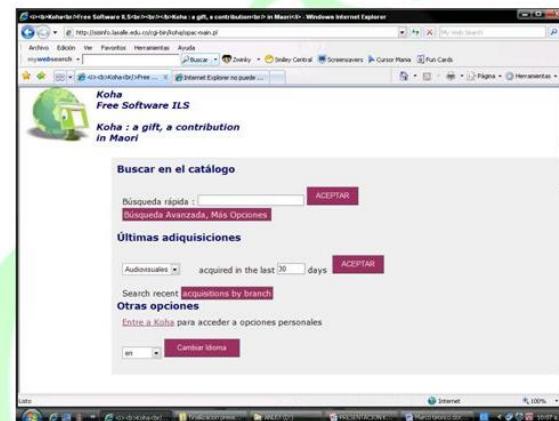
<i><b>Koha<br/>Free Software ILS<br/><br/><i><b>Koha : a gift, a contribution<br/>in Maori</b></i> - Windows Internet Explorer

http://ssinfo.lasalle.edu.co/cgi-bin/koha/opac-main.pl

Archivo Edición Ver Favoritos Herramientas Ayuda

mywebsearch Buscar Zwinky Smiley Central Screensavers Cursor Mania Fun Cards

Internet Explorer no puede ...

Página Herramientas

Koha
Free Software ILS

Koha : a gift, a contribution in Maori

Buscar en el catálogo

Búsqueda rápida : ACEPTAR

Búsqueda Avanzada, Más Opciones

Últimas adiquisiciones

Audiovisuales acquired in the last 30 days ACEPTAR

Search recent acquisitions by branch

Otras opciones

Entre a Koha para acceder a opciones personales

en Cambiar Idioma

Listo Internet 100%